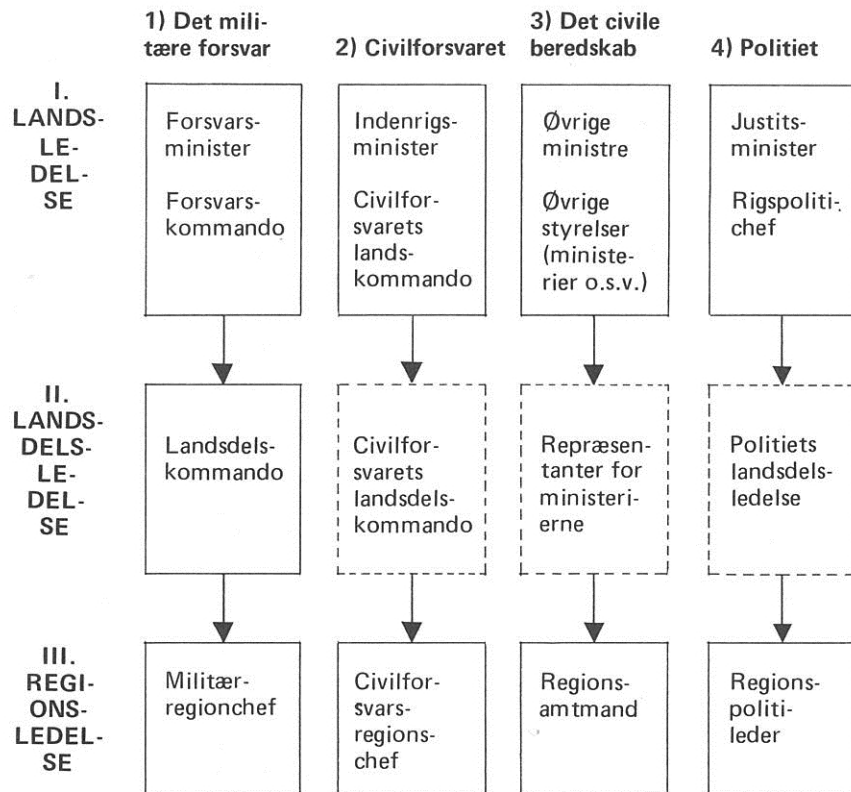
1) Det militære forsvar

2) Civilforsvaret

3) Det civile beredskab

4) Politiet

I. LANDSLEDELSE

Forsvarsminister

Forsvarskommando

Indenrigsminister

Civilforsvarets landskommando

Øvrige ministre

Øvrige styrelser (ministerier o.s.v.)

Justitsminister

Rigspolitichef

II. LANDSDELSLEDELSE

Landsdelskommando

Civilforsvarets landsdelskommando

Repræsentanter for ministerierne

Politiets landsdelsledelse

III. REGIONSLEDELSE

Militærregionchef

Civilforsvarsregionschef

Regionsamtmand

Regionspolitileder